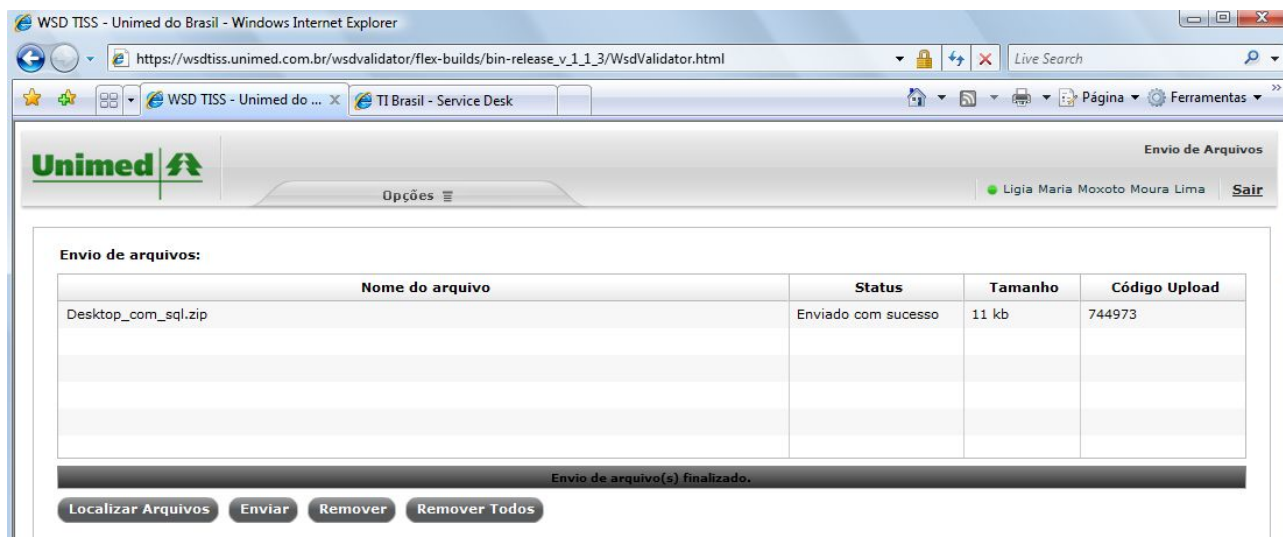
WSD TISS - Unimed do Brasil - Windows Internet Explorer

https://wsdtiss.unimed.com.br/wsdvalidator/flex-builds/bin-release_v_1_1_3/WsdValidator.html

Live Search

WSD TISS - Unimed do ... | TI Brasil - Service Desk

Página ▾ Ferramentas ▾

Unimed

Opções

Envio de Arquivos

Ligia Maria Moxoto Moura Lima | Sair

Envio de arquivos:

| Nome do arquivo | Status | Tamanho | Código Upload |
|---|---|---|---|
| Desktop_com_sql.zip | Enviado com sucesso | 11 kb | 744973 |

Envio de arquivo(s) finalizado.

Localizar Arquivos | Enviar | Remover | Remover Todos